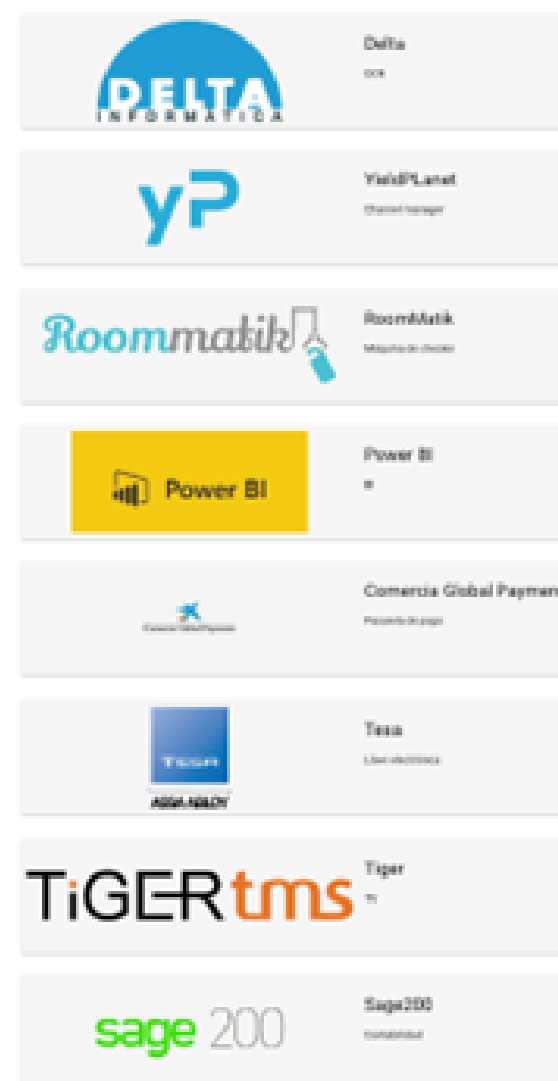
DELTA
INFORMATICA

Delta
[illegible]

yP

YieldPLanet
Channel manager

Roommatik

RoomMatik
Máquina de checkin

Power BI

Power BI
BI

Comercia Global Payments

Comercia Global Paymen
Pasarela de pago

TESA
ASSA ABLOY

Tesa
Llave electrónica

TiGERtms

Tiger
TI

sage 200

Sage200
Contabilidad